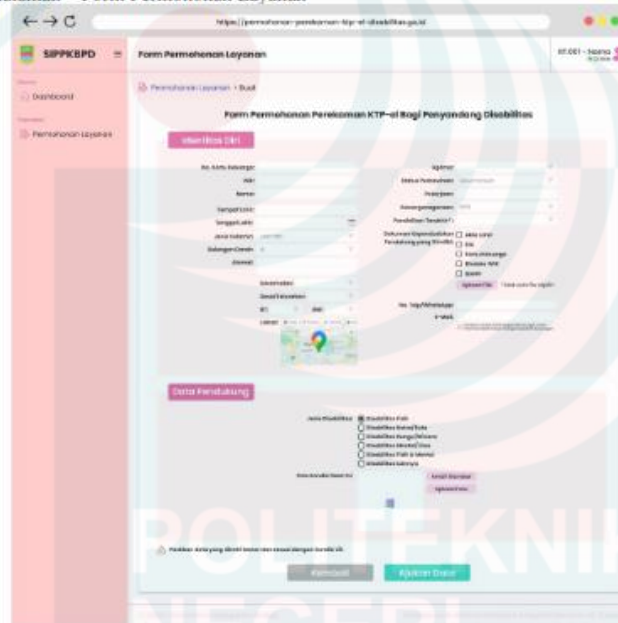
Halaman Form Permohonan Layanan

← → C https://permohonan-perekaman-ktp-el-disabilitas.go.id

SIPPKBPD ≡ Form Permohonan Layanan

Dashboard

Permohonan Layanan

Permohonan Layanan > Buat

Form Permohonan Perekaman KTP-el Bagi Penyandang Disabilitas

Identitas Diri

No. Kartu Keluarga
NIK
Nama
Tempat Lahir
Tanggal Lahir
Jenis Kelamin
Golongan Darah
Alamat
Kecamatan
Desa/Kelurahan
RT RW
Lokasi

Agama
Status Perkawinan
Pekerjaan
Kewarganegaraan
Pendidikan Terakhir
Dokumen Kependudukan Penyandang yang Dimiliki
Akta Lahir
KIA
Kartu Keluarga
Biodata WNI
KK/KIP
Upload File
No. Telp/WhatsApp
E-Mail

Data Pendukung

Jenis Disabilitas
Disabilitas Fisik
Disabilitas Netra/Buta
Disabilitas Rungu/Wicara
Disabilitas Mental/Jiwa
Disabilitas Fisik & Mental
Disabilitas Lainnya

Upload File

Pastikan data yang diisi benar dan sesuai dengan kondisi asli.

Kembali Ajukan Data

POLITEKNIK NEGERI